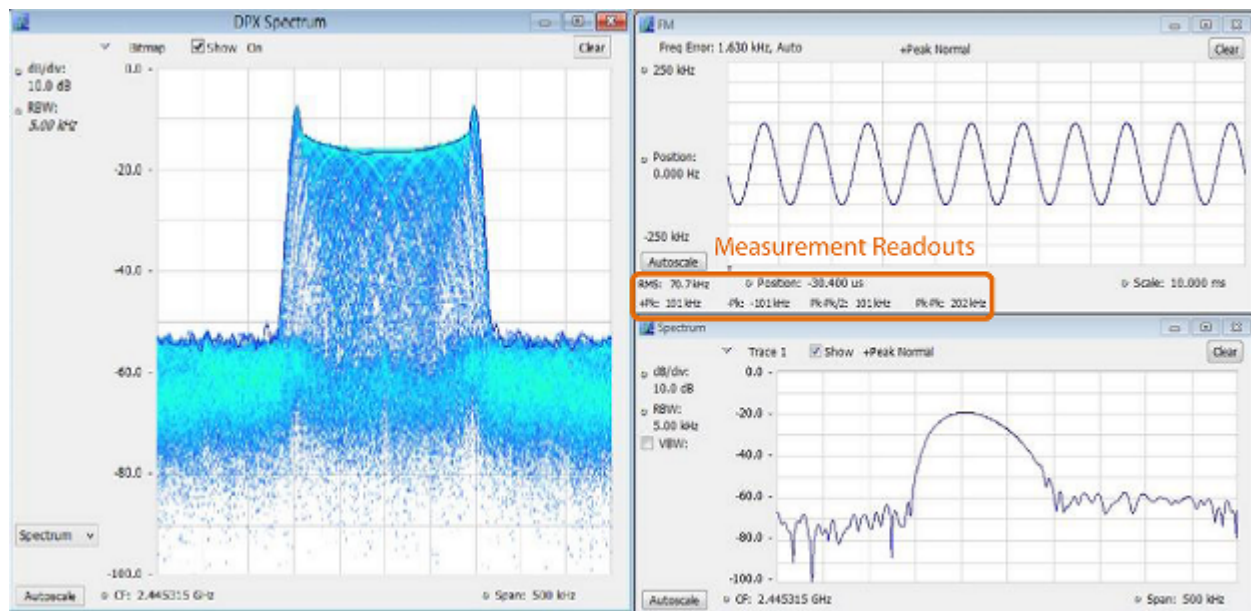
DPX Spectrum

Bitmap Show On Clear

dB/div: 10.0 dB

RBW: 5.00 kHz

0.0

-20.0

-40.0

-60.0

-80.0

-100.0

Spectrum

Autoscale CF: 2.445315 GHz Span: 500 kHz

FM

Freq Error: 1.630 kHz, Auto +Peak Normal Clear

250 kHz

Position: 0.000 Hz

-250 kHz

Measurement Readouts

Autoscale

RMS: 70.7kHz Position: -30.400 us Scale: 10.000 ms

+Pk: 101 kHz -Pk: -101 kHz Pk-Pk/2: 101 kHz Pk-Pk: 202 kHz

Spectrum

Trace 1 Show +Peak Normal Clear

dB/div: 10.0 dB

RBW: 5.00 kHz

VBW:

0.0

-20.0

-40.0

-60.0

-80.0

-100.0

Autoscale CF: 2.445315 GHz Span: 500 kHz